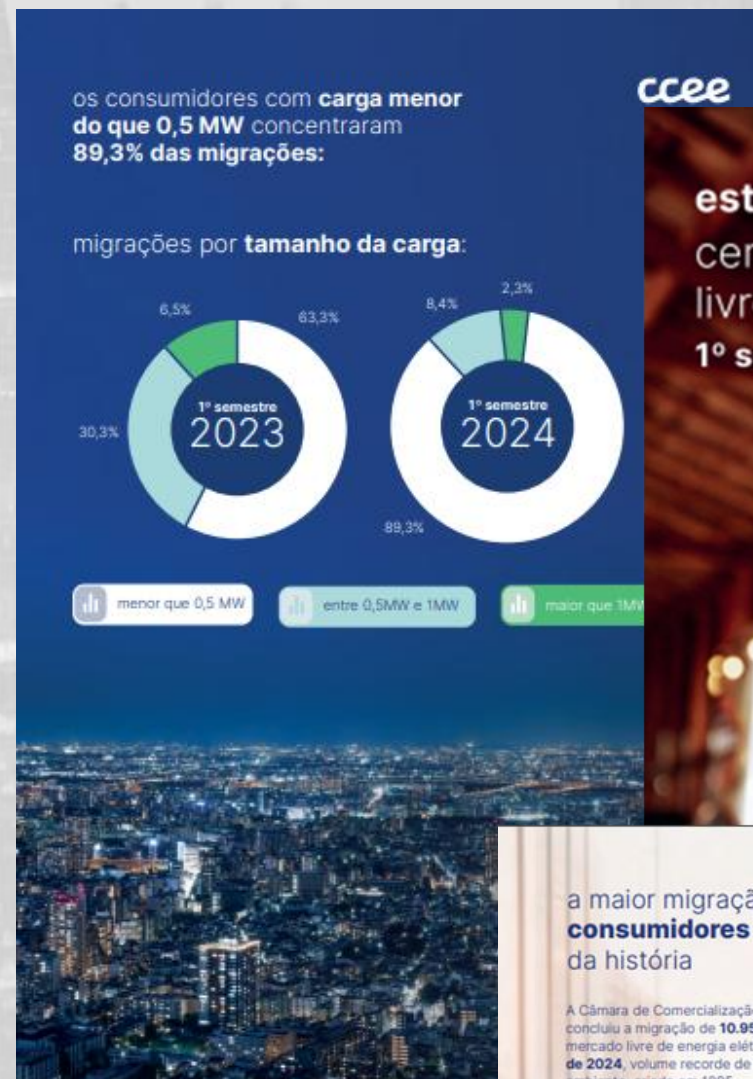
os consumidores com **carga menor do que 0,5 MW** concentraram **89,3% das migrações:**

migrações por **tamanho da carga**:

6,5%
63,3%
30,3%
1º semestre
2023

8,4%
2,3%
1º semestre
2024
89,3%

menor que 0,5 MW
entre 0,5MW e 1MW
maior que 1MW

ccee

est
cer
livr
1º s

a maior migraçã
**consumidores**
da história

A Câmara de Comercializaçã concluiu a migração de **10.95** mercado livre de energia elét **de 2024**, volume recorde de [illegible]